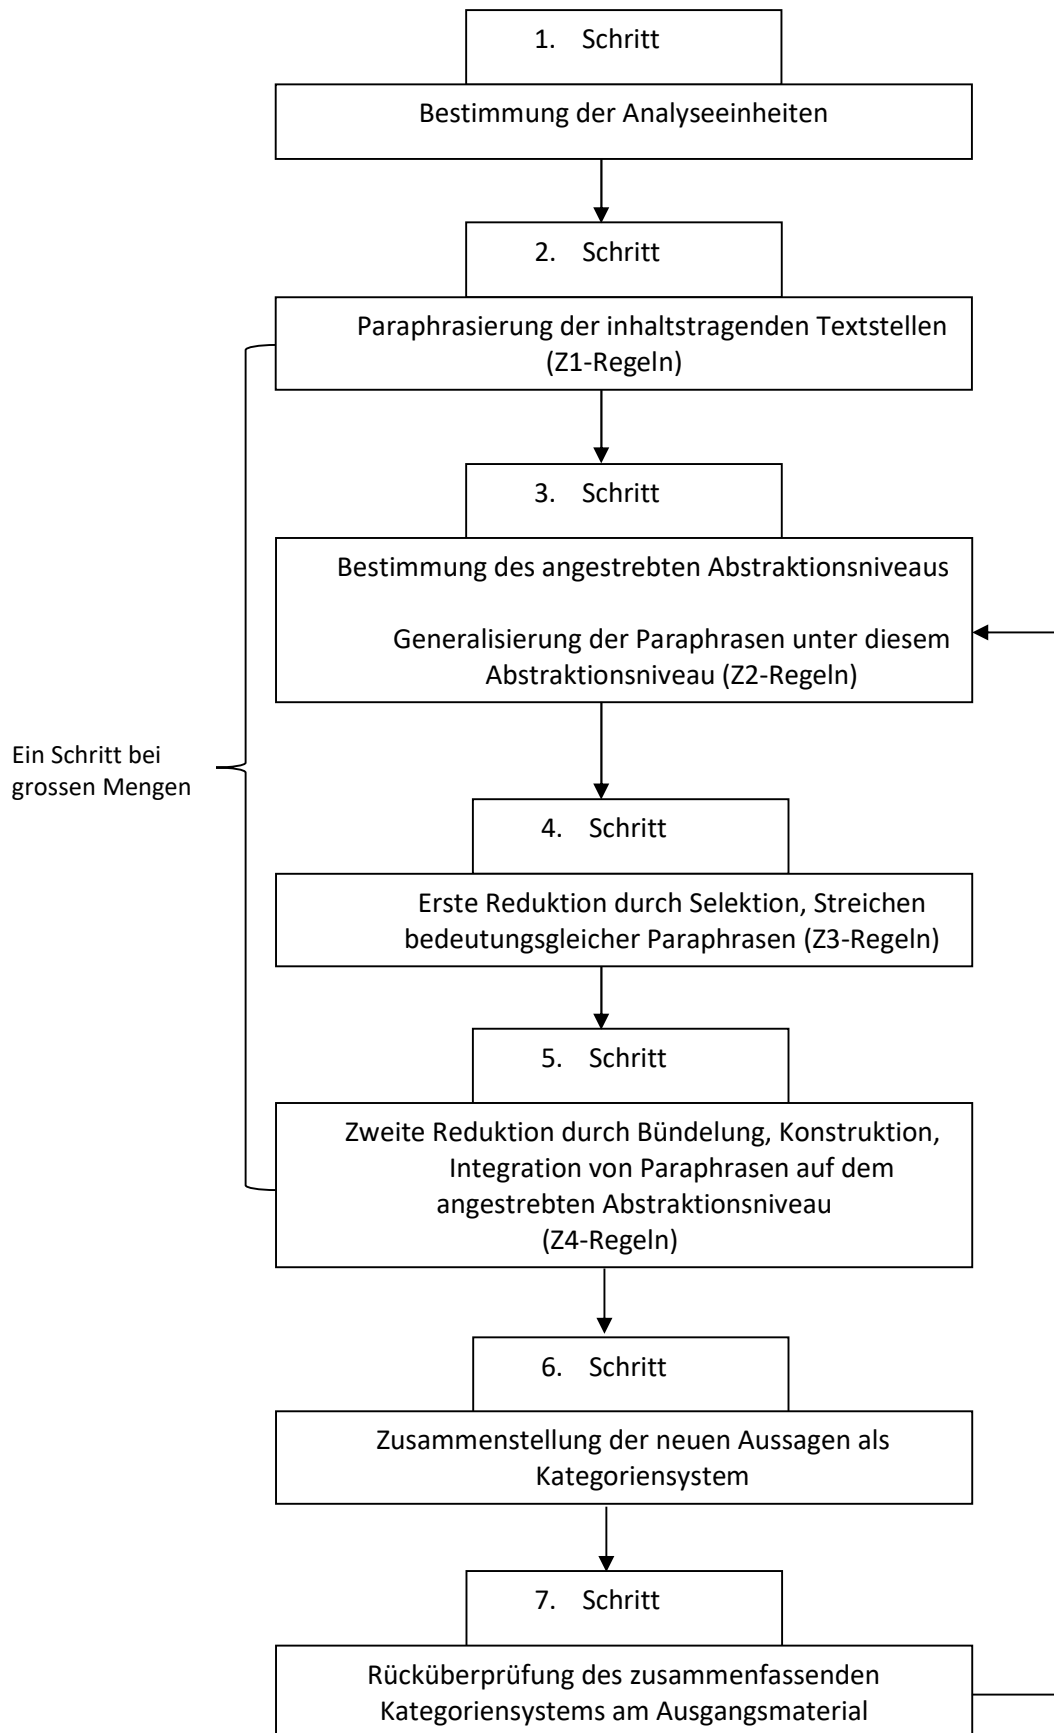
1. Schritt

Bestimmung der Analyseeinheiten

2. Schritt

Paraphrasierung der inhaltstragenden Textstellen (Z1-Regeln)

3. Schritt

Bestimmung des angestrebten Abstraktionsniveaus

Generalisierung der Paraphrasen unter diesem Abstraktionsniveau (Z2-Regeln)

Ein Schritt bei grossen Mengen

4. Schritt

Erste Reduktion durch Selektion, Streichen bedeutungsgleicher Paraphrasen (Z3-Regeln)

5. Schritt

Zweite Reduktion durch Bündelung, Konstruktion, Integration von Paraphrasen auf dem angestrebten Abstraktionsniveau (Z4-Regeln)

6. Schritt

Zusammenstellung der neuen Aussagen als Kategoriensystem

7. Schritt

Rücküberprüfung des zusammenfassenden Kategoriensystems am Ausgangsmaterial